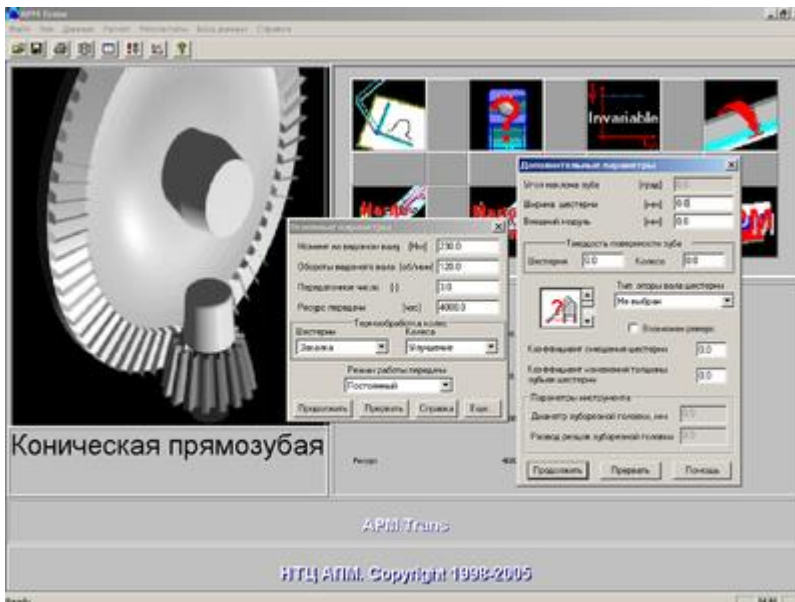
APM Trans

Invariable

Основные параметры

Момент на ведомом валу [Нм] 230.0

Обороты ведомого вала [об/мин] 120.0

Передаточное число [-] 3.0

Ресурс передачи [час] 40000.0

Термообработка колес

Шестерни Колеса

Закалка Улучшение

Режим работы передачи

Постоянный

Продолжить Прервать Справка Курс

Дополнительные параметры

Угол наклона зуба [град]

Ширина шестерни [мм] 0.0

Внешний модуль [мм] 0.0

Твердость поверхности зуба

Шестерни 0.0 Колеса 0.0

Тип опоры вала шестерни

Не выбран

Возможен реверс

Коэффициент смещения шестерни 0.0

Коэффициент изменения толщины зубьев шестерни 0.0

Параметры инструмента

Диаметр зуборезной головки, мм

Развод резцов зуборезной головки

Продолжить Прервать Помощь

Ресурс

Коническая прямозубая

APM Trans

НТЦ АПМ. Copyright 1998-2005

Ready